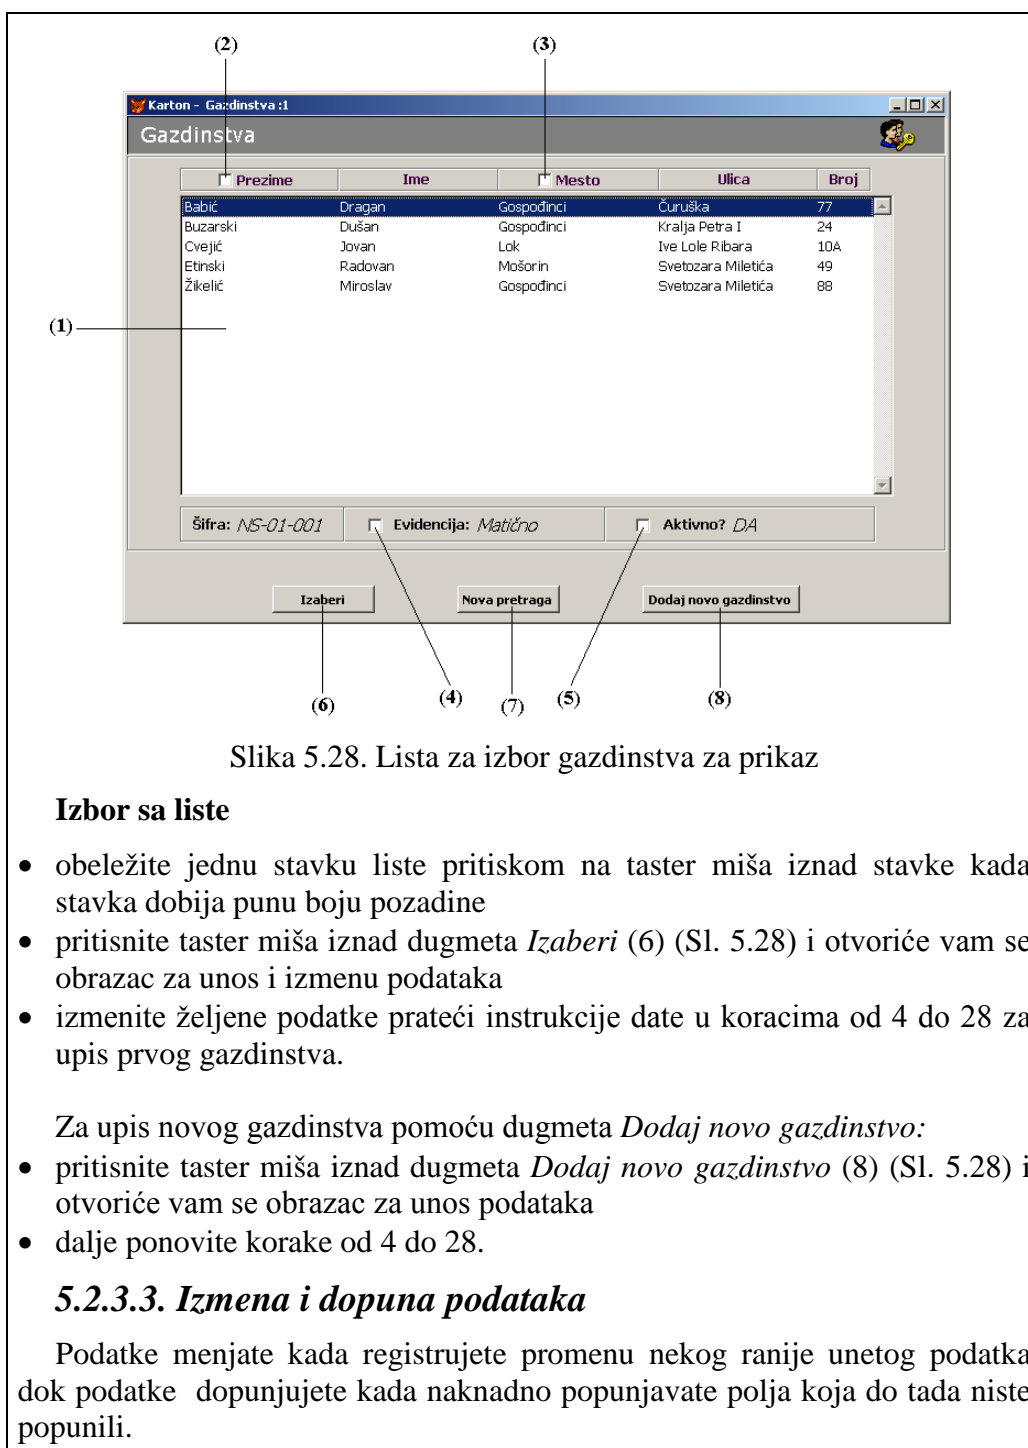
(2)

(3)

Karton - Gazdinstva :1

Gazdinstva

Prezime | Ime | Mesto | Ulica | Broj

| Prezime | Ime | Mesto | Ulica | Broj |
|---|---|---|---|---|
| Babić | Dragan | Gospođinci | Čuruška | 77 |
| Buzarski | Dušan | Gospođinci | Kralja Petra I | 24 |
| Cvejić | Jovan | Lok | Ive Lole Ribara | 10A |
| Etinski | Radovan | Mošorin | Svetozara Miletića | 49 |
| Žikelić | Miroslav | Gospođinci | Svetozara Miletića | 88 |

(1)

Šifra: NS-01-001 Evidencija: Matično Aktivno? DA

Izaberi Nova pretraga Dodaj novo gazdinstvo

(6) (4) (7) (5) (8)

Slika 5.28. Lista za izbor gazdinstva za prikaz

**Izbor sa liste**

• obeležite jednu stavku liste pritiskom na taster miša iznad stavke kada stavka dobija punu boju pozadine
• pritisnite taster miša iznad dugmeta *Izaberi* (6) (Sl. 5.28) i otvoriće vam se obrazac za unos i izmenu podataka
• izmenite željene podatke prateći instrukcije date u koracima od 4 do 28 za upis prvog gazdinstva.

Za upis novog gazdinstva pomoću dugmeta *Dodaj novo gazdinstvo:*
• pritisnite taster miša iznad dugmeta *Dodaj novo gazdinstvo* (8) (Sl. 5.28) i otvoriće vam se obrazac za unos podataka
• dalje ponovite korake od 4 do 28.

*5.2.3.3. Izmena i dopuna podataka*

Podatke menjate kada registrujete promenu nekog ranije unetog podatka dok podatke dopunjujete kada naknadno popunjavate polja koja do tada niste popunili.